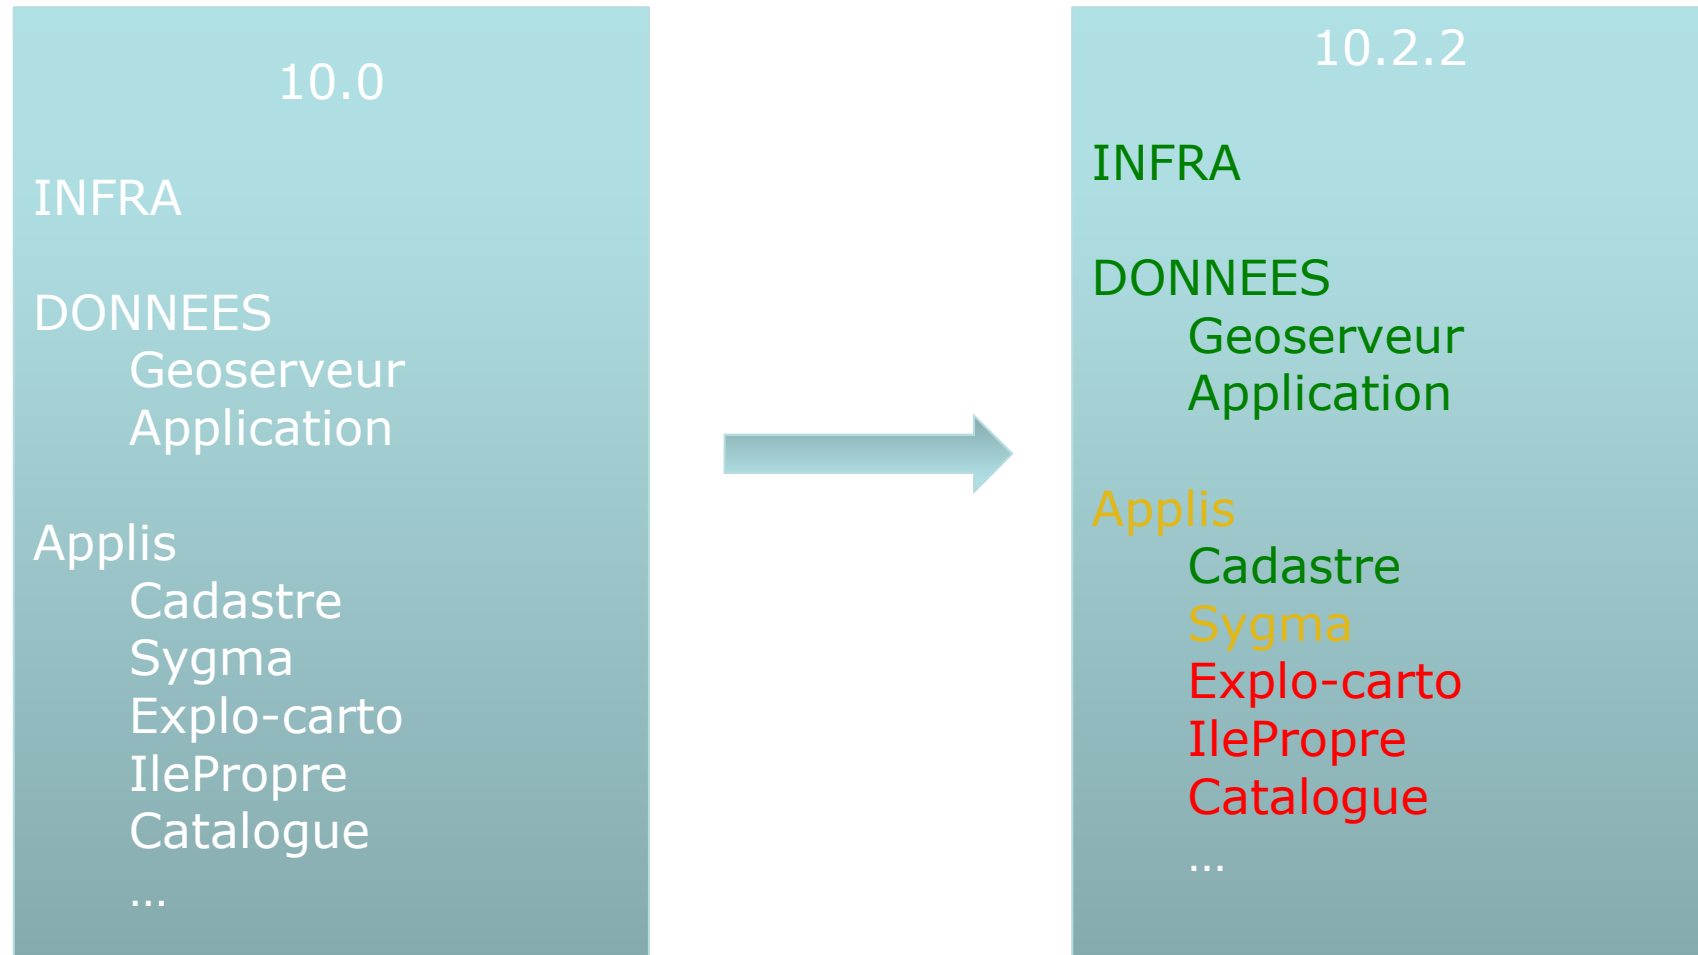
10.0

INFRA

DONNEES
Geoserveur
Application

Applis
Cadastre
Sygma
Explo-carto
IlePropre
Catalogue
…

10.2.2

INFRA

DONNEES
Geoserveur
Application

Applis
Cadastre
Sygma
Explo-carto
IlePropre
Catalogue
…